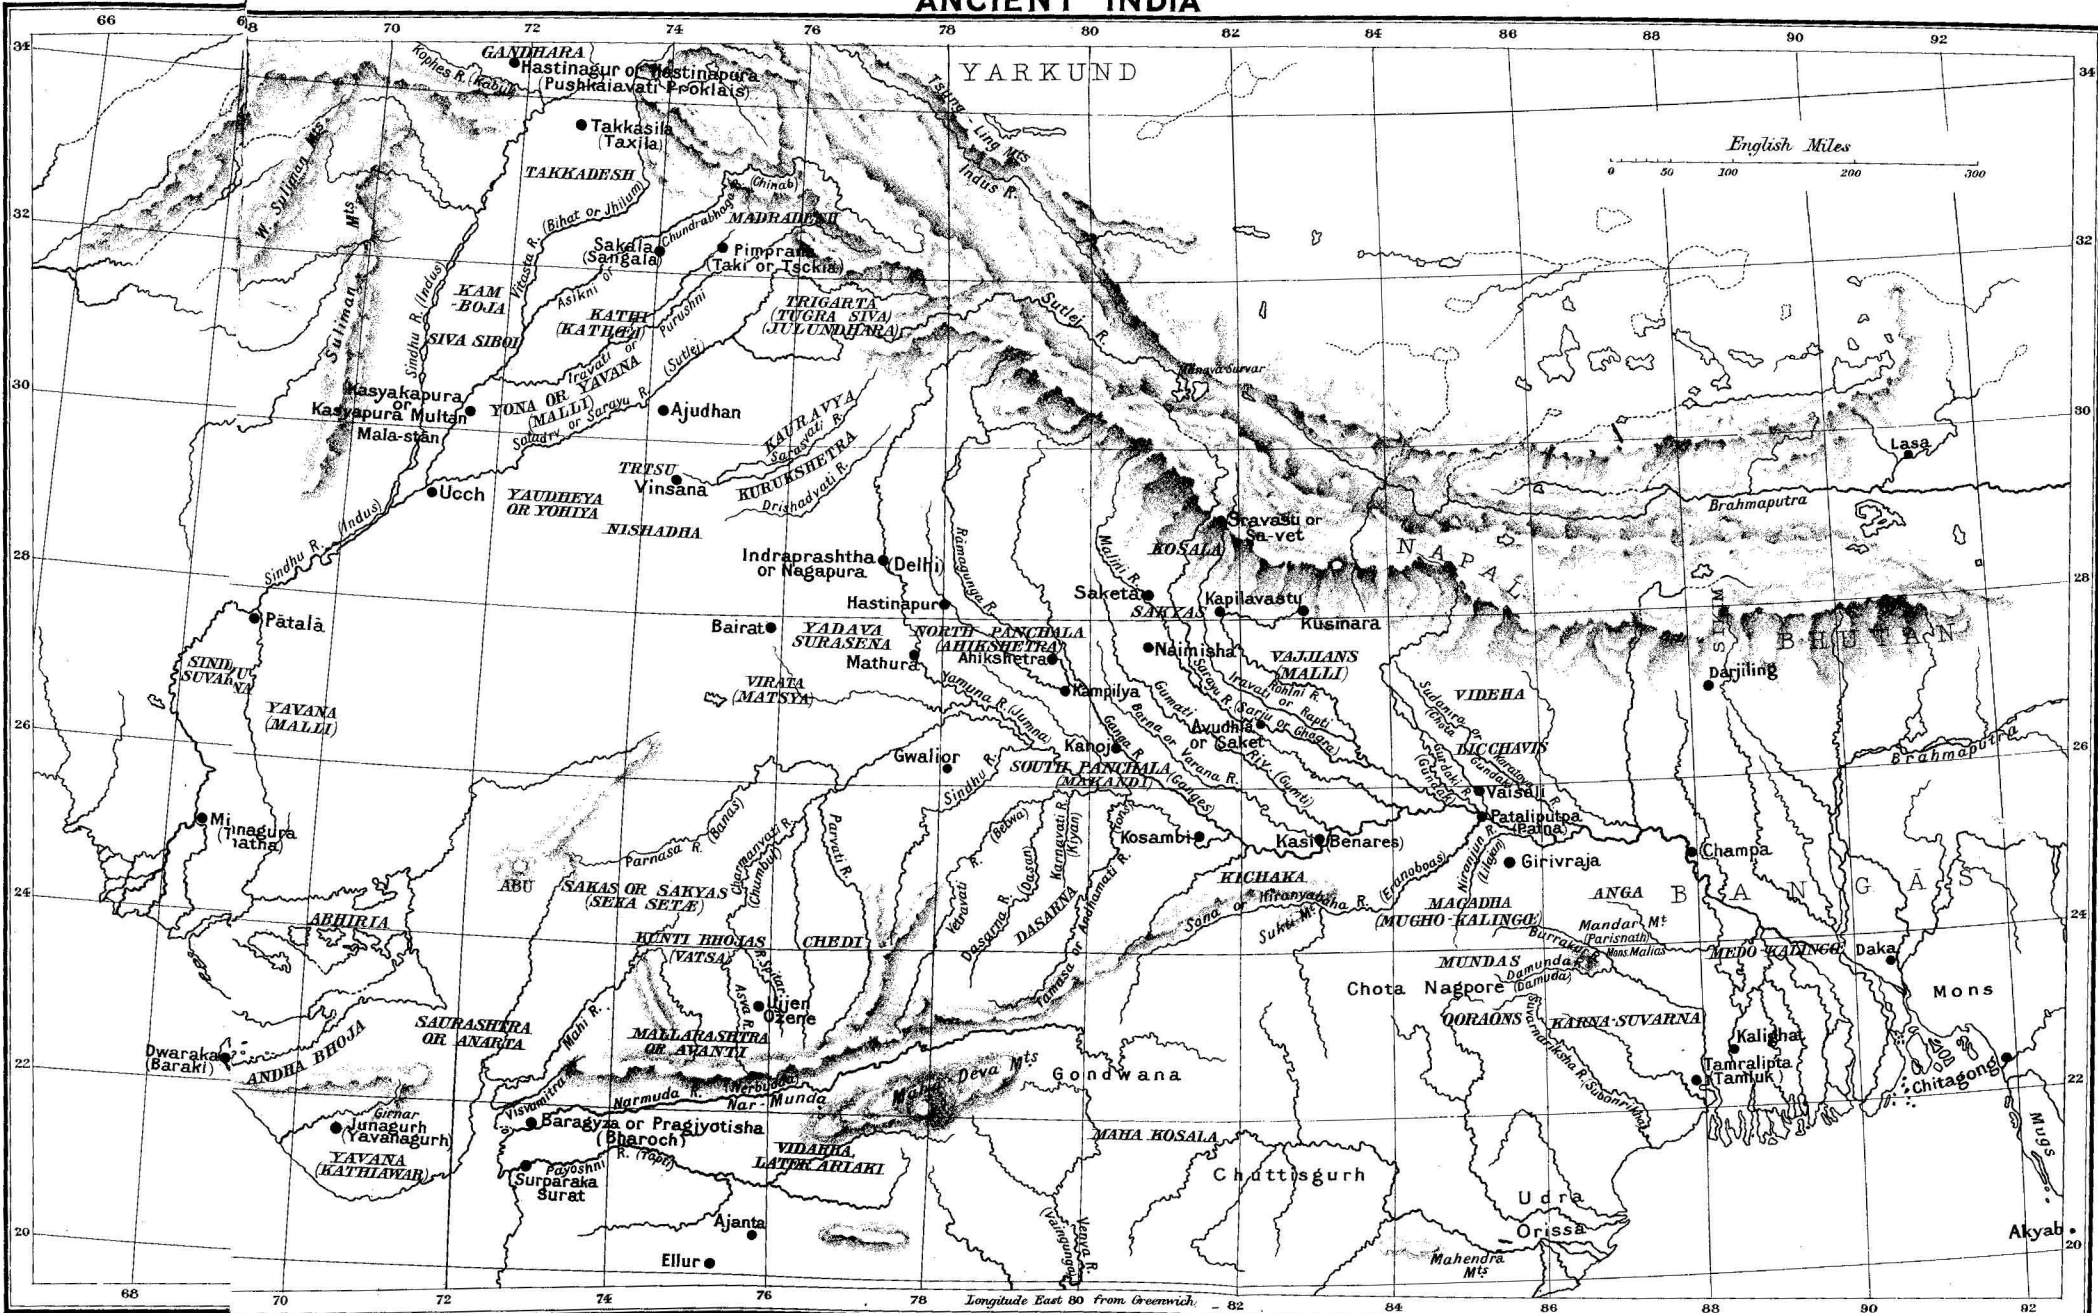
ANCIENT INDIA

66 68 70 72 74 76 78 80 82 84 86 88 90 92

34 32 30 28 26 24 22 20

English Miles
0 50 100 200 300

YARKUND
GANDHARA
Hastinagur or Hastinapura (Pushkalavati Proklais)
Kophes R. (Kabul)
Takkasila (Taxila)
TAKKADESH
Tsung-Ling Mts
Indus R.
W. Suliman Mts
Suliman Mts
(Chinab)
Chundrabhaga
MADRADESH
Vitasta R. (Bihat or Jhilum)
Sakala (Sangala)
Pimprama (Taki or Tsckia)
KAM -BOJA
Sindhu R. (Indus)
Asikni or
KATHI (KATHEI)
Purushni
TRIGARTA (TUGRA SIVA) (JULUNDHARA)
Sutlej R.
SIVA SIBOI
Iravati or
YONA OR YAVANA (MALLI)
Satadru or Sarayu R. (Sutlej)
Manasa Sarovar
Kasyakapura or Kasyapura Multan
Mala-stān
Ajudhan
KAURAVYA
Sarasvati R.
KURUKSHETRA
Drishadvati R.
TRTSU
Vinsana
Ucch
YAUDHEYA OR YOHIYA
NISHADHA
Lasa
Brahmaputra
Sindhu R. (Indus)
Ramaganga R.
Malini R.
Sravasti or Sa-vet
KOSALA
NAPAL
Indraprashtha or Nagapura (Delhi)
Hastinapur
Saketa
SAKYAS
Kapilavastu
Kusinara
SIKIM
BHUTAN
Pātalā
Bairat
YADAVA SURASENA
NORTH PANCHALA (AHIKSHETRA)
Ahikshetra
Mathura
Naimisha
VAJJIANS (MALLI)
Rohini R.
Iravati or Rapti
Darjiling
SINDHU SUVANA
VIRATA (MATSYA)
Yamuna R. (Jumna)
Kampilya
Gumati
Sarayu R. (Sarju or Ghagra)
VIDEHA
Sudanira or (Chota Gandak)
YAVANA (MALLI)
Berna or Varana R.
Ganga R.
Kanoj
Ayudhia or Saket
Riv. (Gumti)
LICCHAVIS
Karatoya
Gandaki R. (Gundak)
Brahmaputra
Gwalior
Sindhu R.
SOUTH PANCHALA (MAKANDI)
(Ganges)
Vaisali
Mi (Minagura) (atha)
Parnasa R. (Banas)
Charmanvati R. (Chumbul)
Parvati R.
R. (Betwa)
Karnavati R. (Kiyan)
(Tons)
Kosambi
Kasi (Benares)
Pataliputra (Patna)
Girivraja
Champa
ABU
SAKAS OR SAKYAS (SEKA SETÆ)
Vetravati
Dasarna R. (Dasan)
DASARNA
Andhamati R.
KICHAKA
Sona or Hiranyabaha R. (Eranoboas)
Suktt Mt
Niranjana R. (Lilajan)
ANGA
BANGAS
ABHIRIA
KUNTI BHOJAS (VATSA)
CHEDI
MAGADHA (MUGHO-KALINGO)
Mandar Mt (Parisnath)
Burrakur R.
Mons Malias
MEDO-KALINGO
Daka
Sipra R.
Asva R.
Ujjen Ozene
Tamasa or
MUNDAS
Damunda R. (Damuda)
Chota Nagpore
Mons
ANDHA BHOJA
SAURASHTRA OR ANARTA
Mahi R.
MALLARASHTRA OR AVANTI
OORAONS
Suvarnarekha R.
KARNA SUVARNA
Kalighat
Dwaraka (Baraki)
Narmuda R.
(Nerbudda)
Nar-Munda
Maha Deva Mts
Gondwana
Tamralipta (Tamluk)
Chitagong
Visvamitra R.
Girnar
Junagurh (Yavanagurh)
Baragyza or Pragjyotisha (Bharoch)
MAHA KOSALA
Subanrikha
Mugs
YAVANA (KATHIAWAR)
Payoshni R. (Tapti)
VIDARBA, LATER ARIAKI
Surparaka Surat
Chuttisgurh
Udra
Ajanta
(Wainganga)
Venya R.
Orissa
Akyab
Ellur
Mahendra Mts
Longitude East 80 from Greenwich